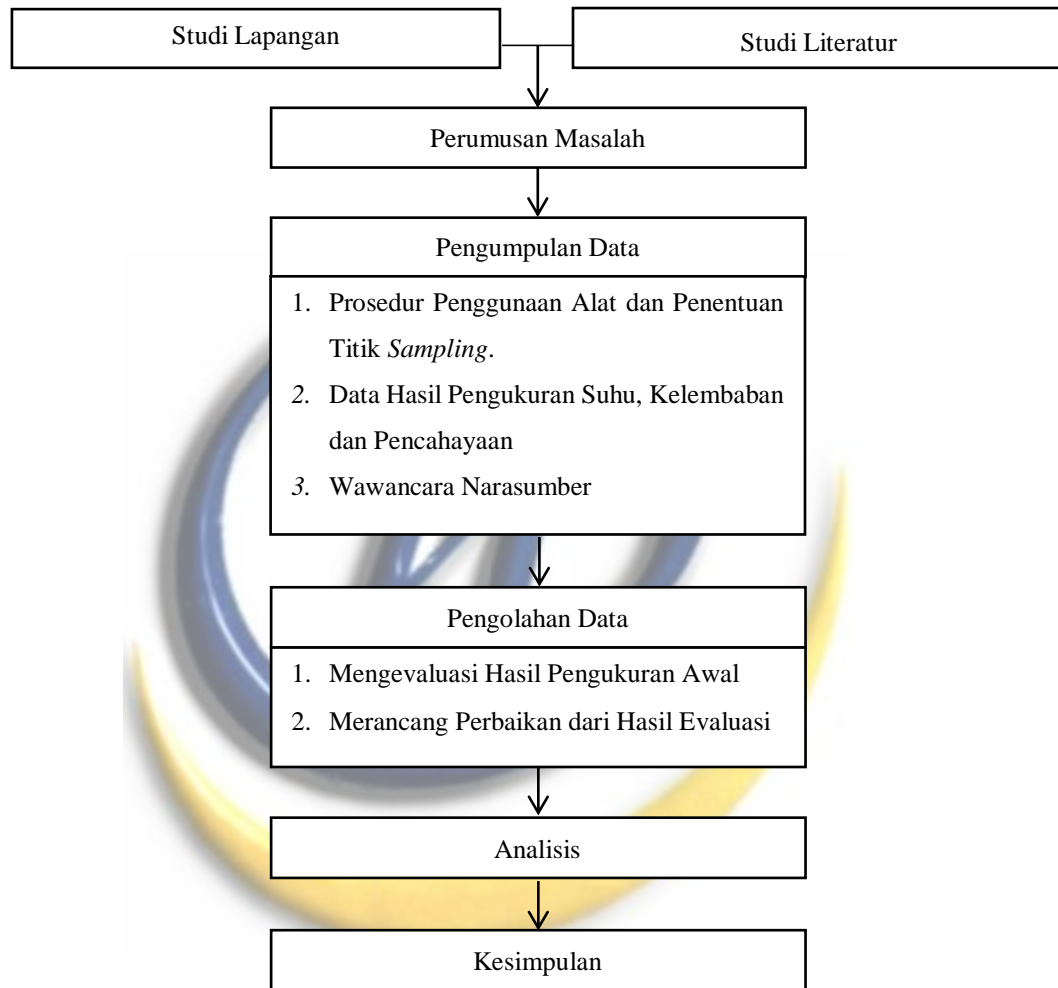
Studi Lapangan

Studi Literatur

Perumusan Masalah

Pengumpulan Data

1. Prosedur Penggunaan Alat dan Penentuan Titik Sampling.
2. Data Hasil Pengukuran Suhu, Kelembaban dan Pencahayaan
3. Wawancara Narasumber

Pengolahan Data

1. Mengevaluasi Hasil Pengukuran Awal
2. Merancang Perbaikan dari Hasil Evaluasi

Analisis

Kesimpulan